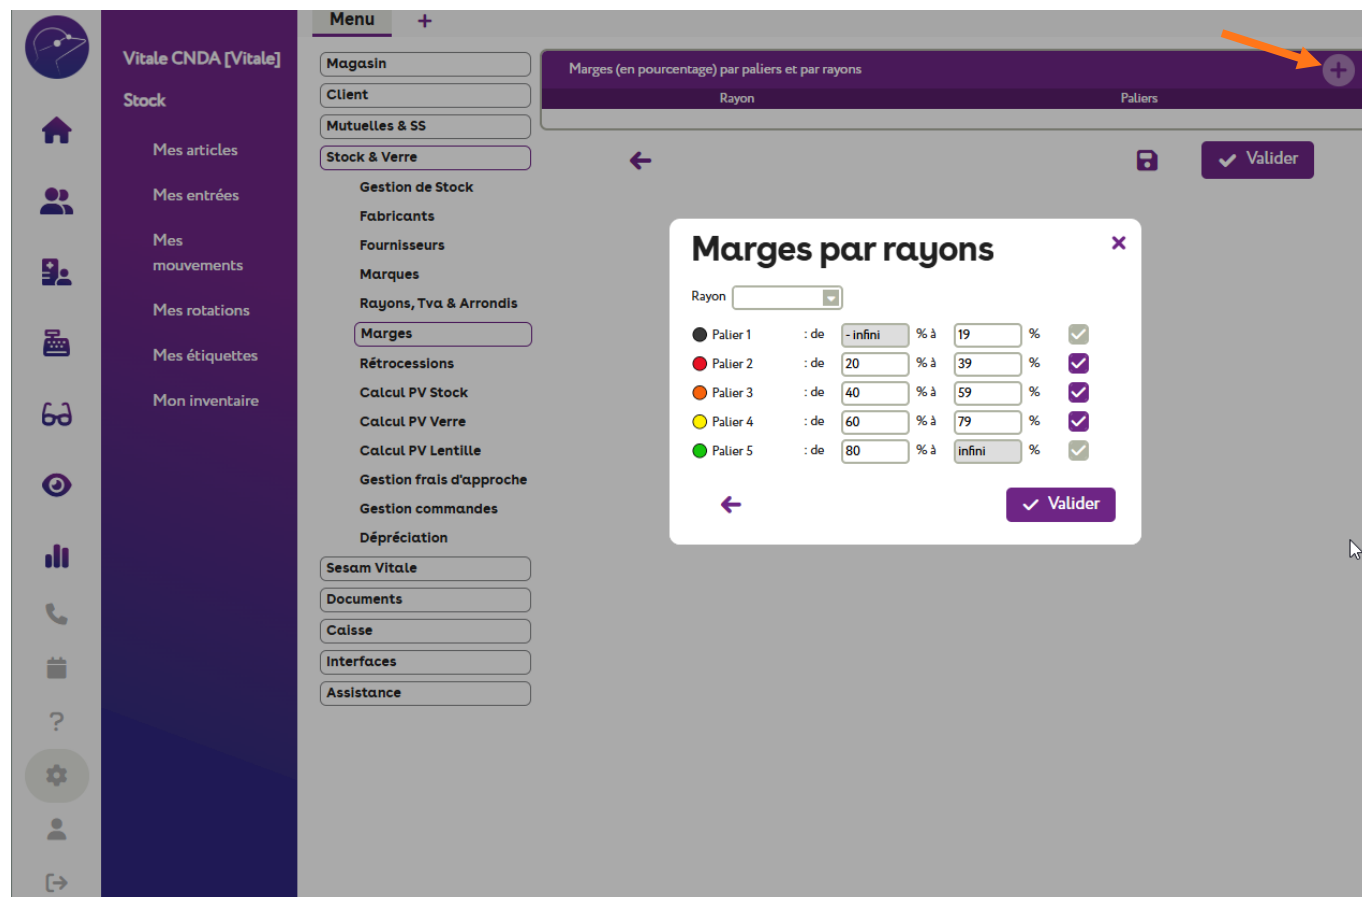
Vitale CNDA [Vitale]

Stock

Mes articles

Mes entrées

Mes mouvements

Mes rotations

Mes étiquettes

Mon inventaire

Menu +

Magasin

Client

Mutuelles & SS

Stock & Verre

Gestion de Stock

Fabricants

Fournisseurs

Marques

Rayons, Tva & Arrondis

Marges

Rétrocessions

Calcul PV Stock

Calcul PV Verre

Calcul PV Lentille

Gestion frais d'approche

Gestion commandes

Dépréciation

Sesam Vitale

Documents

Caisse

Interfaces

Assistance

Marges (en pourcentage) par paliers et par rayons

| Rayon | Paliers |
|---|---|

Valider

Marges par rayons

Rayon

| | | | | |
|---|---|---|---|---|
| Palier 1 | : de | - infini | % à | 19 | % |
| Palier 2 | : de | 20 | % à | 39 | % |
| Palier 3 | : de | 40 | % à | 59 | % |
| Palier 4 | : de | 60 | % à | 79 | % |
| Palier 5 | : de | 80 | % à | infini | % |

Valider